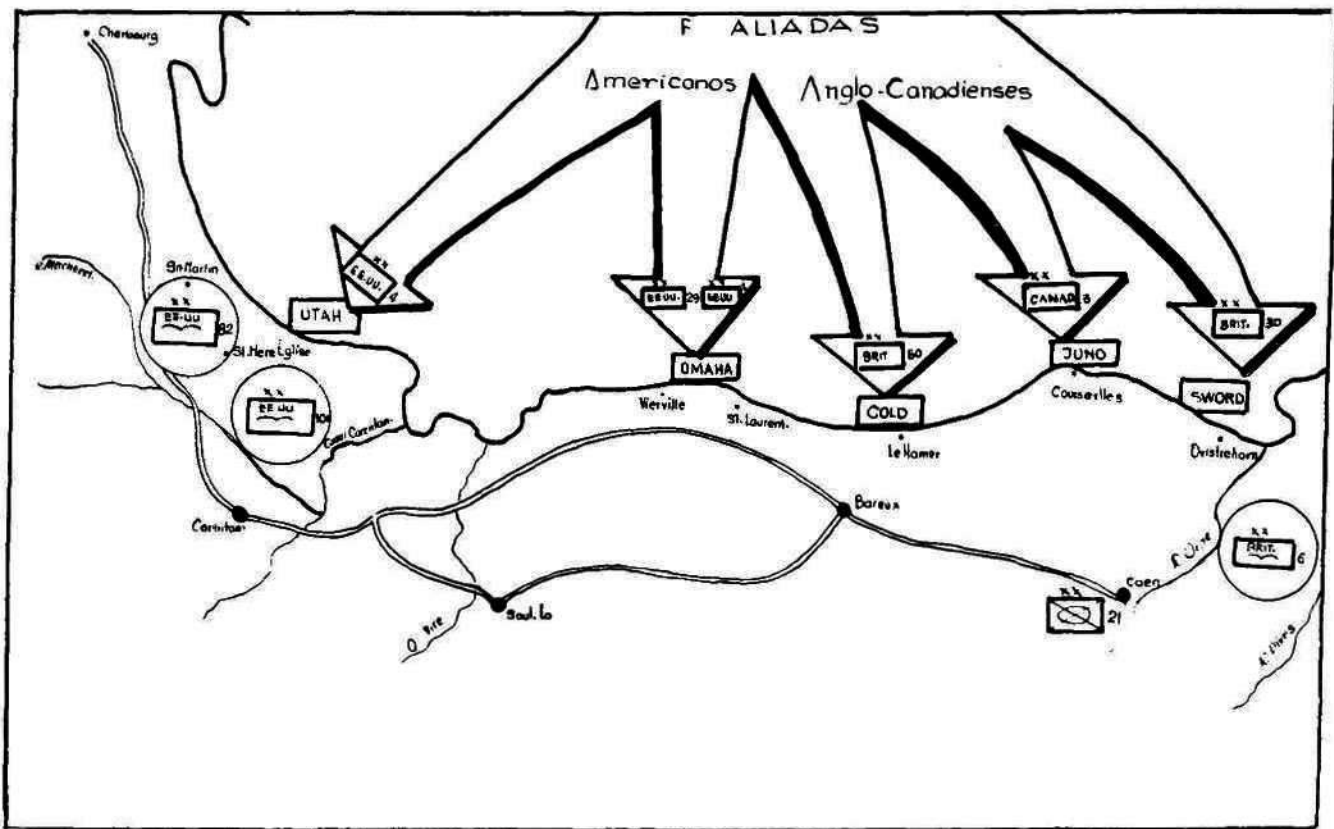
F ALIADAS

Americanos

Anglo-Canadienses

Cherbourg

Sn Martin

EE.UU. 82

St. Mere Eglise

EE.UU. 101

EE.UU. 4

UTAH

EE.UU. 29

EE.UU.

OMAHA

BRIT. 50

COLD

CANAD. 3

JUNO

BRIT. 30

SWORD

Vierville

St. Laurent

Le Hamer

Courseulles

Oristreham

Carentan

Bayeux

Saint Lo

Caen

21

BRIT. 6